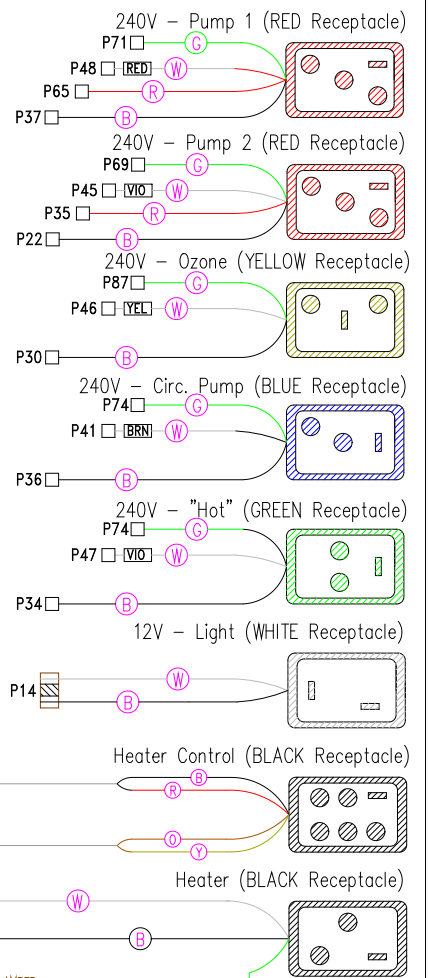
240V – Pump 1 (RED Receptacle)

P71 G
P48 RED W
P65 R
P37 B

240V – Pump 2 (RED Receptacle)

P69 G
P45 VIO W
P35 R
P22 B

240V – Ozone (YELLOW Receptacle)

P87 G
P46 YEL W
P30 B

240V – Circ. Pump (BLUE Receptacle)

P74 G
P41 BRN W
P36 B

240V – "Hot" (GREEN Receptacle)

P74 G
P47 VIO W
P34 B

12V – Light (WHITE Receptacle)

P14 W
B

Heater Control (BLACK Receptacle)

B
R
O
Y

Heater (BLACK Receptacle)

W
B